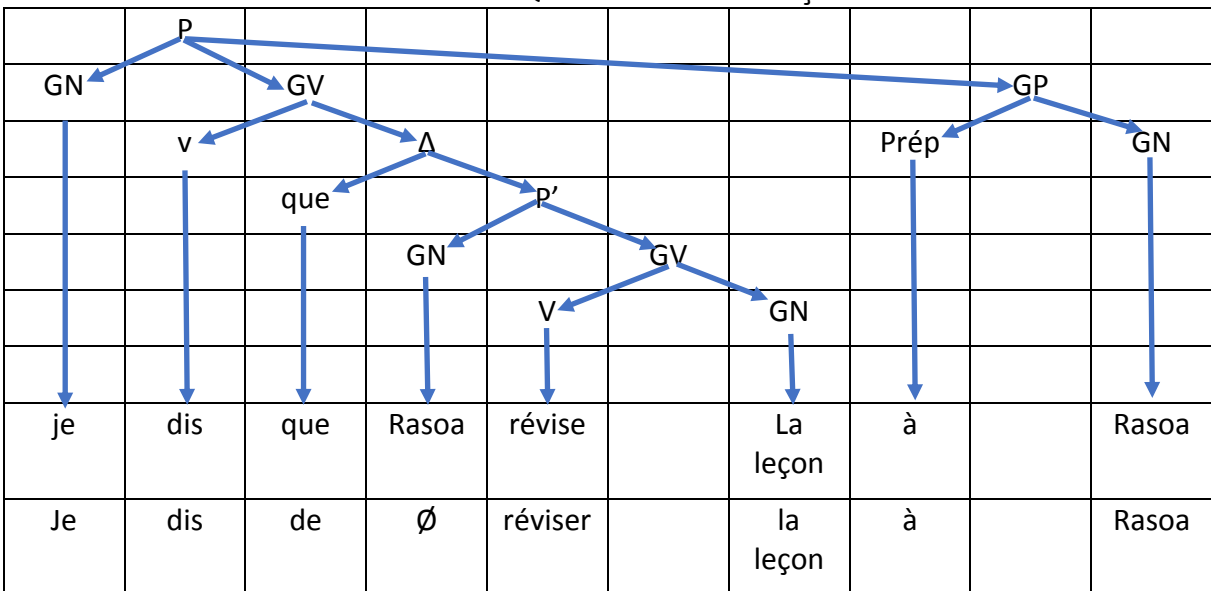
| | P | | | | | | | | |
|---|---|---|---|---|---|---|---|---|---|
| GN | | GV | | | | | | GP | |
| | v | | Δ | | | | Prép | | GN |
| | | que | | P' | | | | | |
| | | | GN | | GV | | | | |
| | | | | V | | GN | | | |
| | | | | | | | | | |
| je | dis | que | Rasoa | révise | | La leçon | à | | Rasoa |
| Je | dis | de | Ø | réviser | | la leçon | à | | Rasoa |